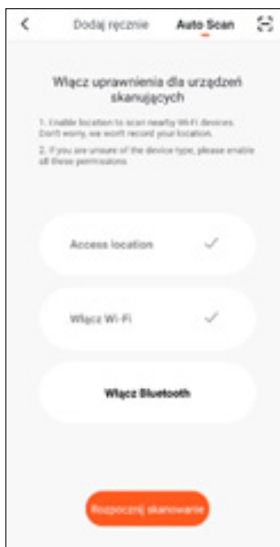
Dodaj ręcznie Auto Scan

Włącz uprawnienia dla urządzeń skanujących

1. Enable location to scan nearby Wi-Fi devices. Don't worry, we won't record your location.

2. If you are unsure of the device type, please enable all these permissions

Access location

Włącz Wi-Fi

Włącz Bluetooth

Rozpocznij skanowanie